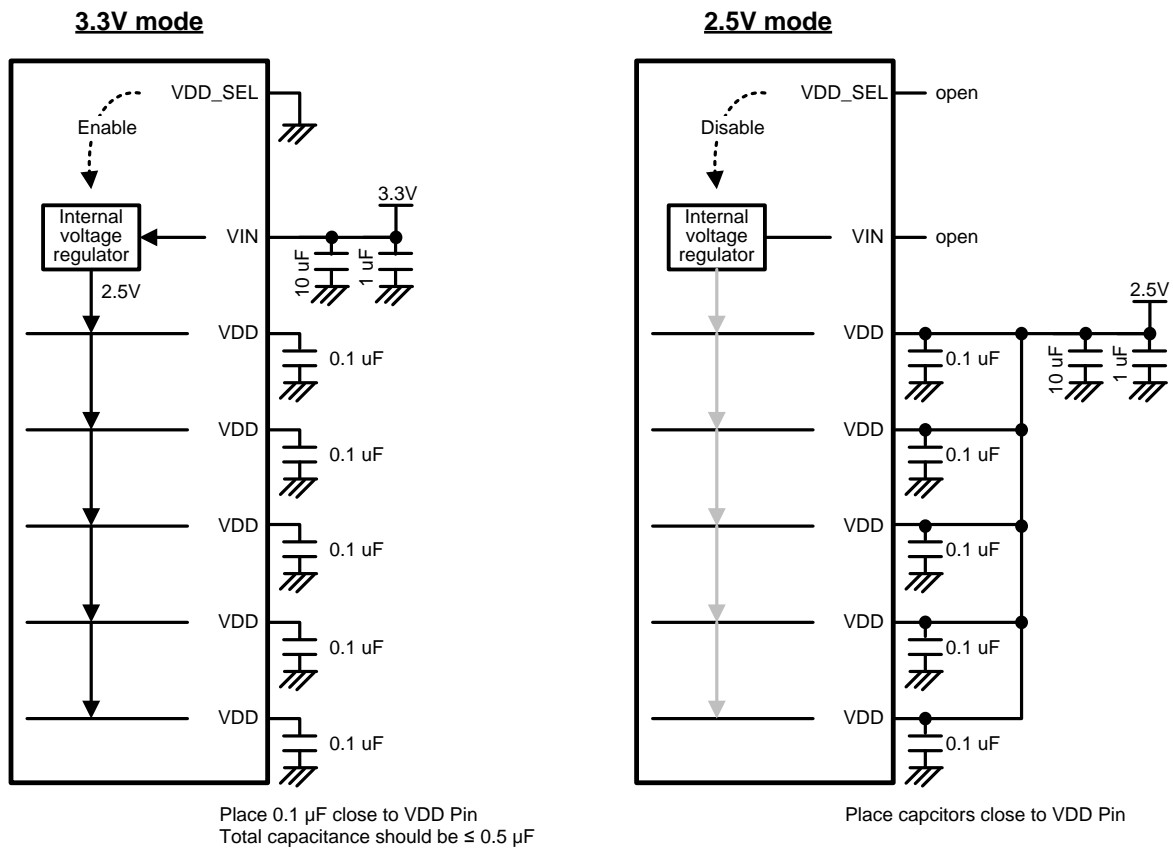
3.3V mode

VDD_SEL

Enable

Internal voltage regulator

VIN

3.3V

10 uF

1 uF

2.5V

VDD

0.1 uF

VDD

0.1 uF

VDD

0.1 uF

VDD

0.1 uF

VDD

0.1 uF

Place 0.1 μF close to VDD Pin
Total capacitance should be ≤ 0.5 μF

2.5V mode

VDD_SEL

open

Disable

Internal voltage regulator

VIN

open

2.5V

VDD

0.1 uF

10 uF

1 uF

VDD

0.1 uF

VDD

0.1 uF

VDD

0.1 uF

VDD

0.1 uF

Place capcitors close to VDD Pin